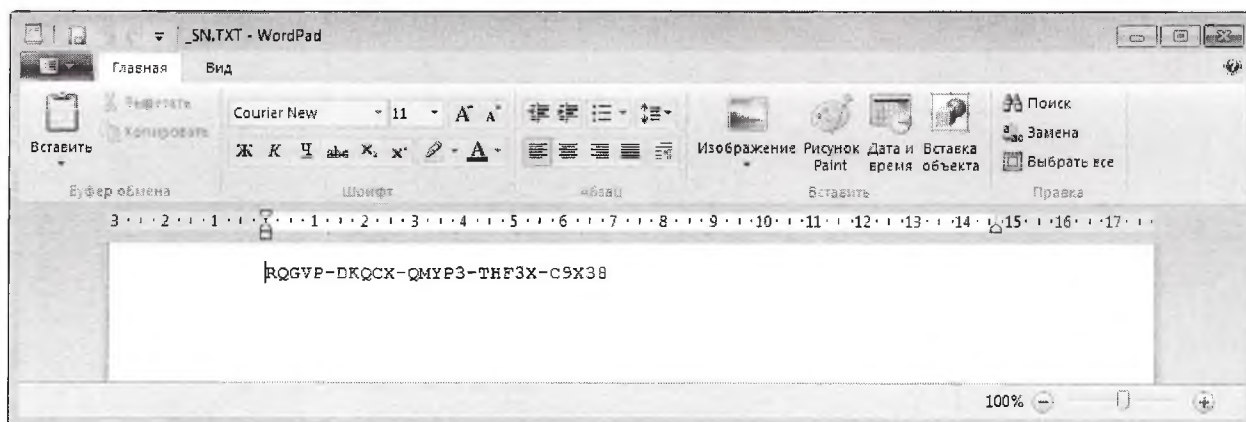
_SN.TXT - WordPad

Главная Вид

Вставить
Вырезать
Копировать
Буфер обмена

Courier New 11
Ж К Ч abc $X_2$ $X^2$
Шрифт

Абзац

Изображение Рисунок Paint Дата и время Вставка объекта
Вставить

Поиск
Замена
Выбрать все
Правка

3 · 2 · 1 · 1 · 2 · 3 · 4 · 5 · 6 · 7 · 8 · 9 · 10 · 11 · 12 · 13 · 14 · 15 · 16 · 17

RQGVP-DKQCX-QMYP3-THF3X-C9X38

100%